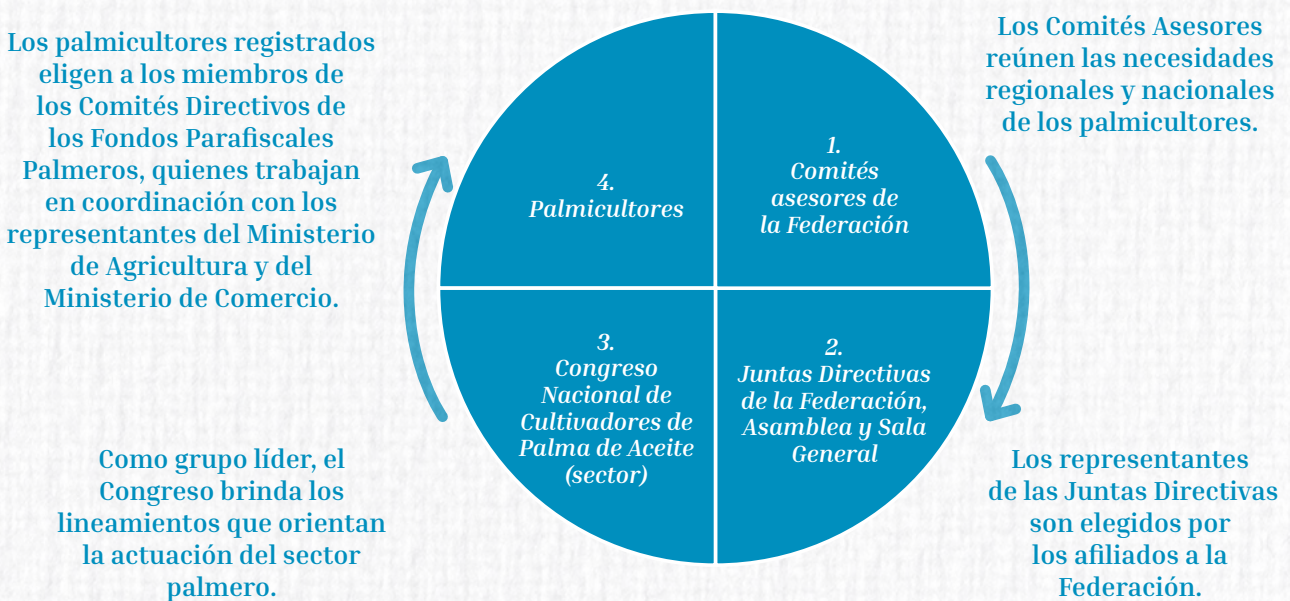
Los palmicultores registrados eligen a los miembros de los Comités Directivos de los Fondos Parafiscales Palmeros, quienes trabajan en coordinación con los representantes del Ministerio de Agricultura y del Ministerio de Comercio.

4.
Palmicultores

1.
Comités asesores de la Federación

Los Comités Asesores reúnen las necesidades regionales y nacionales de los palmicultores.

3.
Congreso Nacional de Cultivadores de Palma de Aceite (sector)

2.
Juntas Directivas de la Federación, Asamblea y Sala General

Como grupo líder, el Congreso brinda los lineamientos que orientan la actuación del sector palmero.

Los representantes de las Juntas Directivas son elegidos por los afiliados a la Federación.